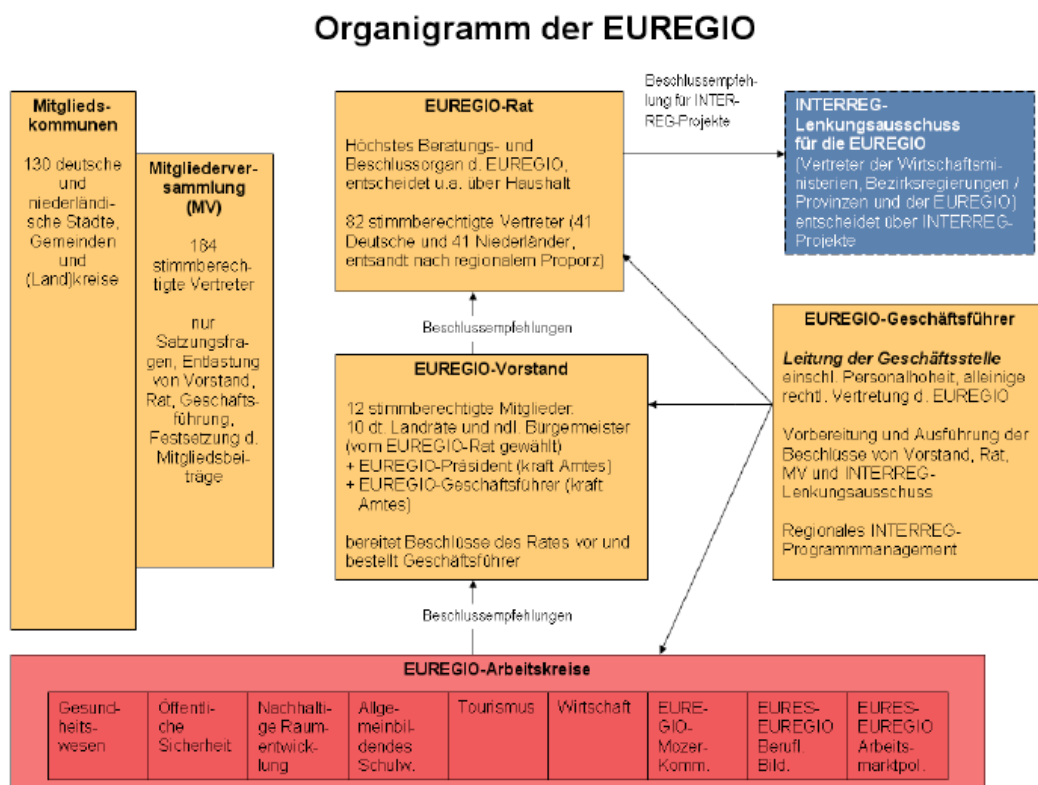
Organigramm der EUREGIO

Mitgliedskommunen

130 deutsche und niederländische Städte, Gemeinden und (Land)kreise

Mitgliederversammlung (MV)

184 stimmberechtigte Vertreter

nur Satzungsfragen, Entlastung von Vorstand, Rat, Geschäftsführung, Festsetzung d. Mitgliedsbeiträge

EUREGIO-Rat

Höchstes Beratungs- und Beschlussorgan d. EUREGIO, entscheidet u.a. über Haushalt

82 stimmberechtigte Vertreter (41 Deutsche und 41 Niederländer, entsandt nach regionalem Proporz)

Beschlussempfehlung für INTERREG-Projekte

INTERREG-Lenkungsausschuss für die EUREGIO

(Vertreter der Wirtschaftsministerien, Bezirksregierungen / Provinzen und der EUREGIO) entscheidet über INTERREG-Projekte

Beschlussempfehlungen

EUREGIO-Vorstand

12 stimmberechtigte Mitglieder: 10 dt. Landräte und ndl. Bürgermeister (vom EUREGIO-Rat gewählt)
+ EUREGIO-Präsident (kraft Amtes)
+ EUREGIO-Geschäftsführer (kraft Amtes)

bereitet Beschlüsse des Rates vor und bestellt Geschäftsführer

EUREGIO-Geschäftsführer

Leitung der Geschäftsstelle einschl. Personalhoheit, alleinige rechtl. Vertretung d. EUREGIO

Vorbereitung und Ausführung der Beschlüsse von Vorstand, Rat, MV und INTERREG-Lenkungsausschuss

Regionales INTERREG-Programmmanagement

Beschlussempfehlungen

EUREGIO-Arbeitskreise

| Gesundheitswesen | Öffentliche Sicherheit | Nachhaltige Raumentwicklung | Allgemeinbildendes Schulw. | Tourismus | Wirtschaft | EUREGIO-Mozer-Komm. | EURES-EUREGIO Berufl. Bild. | EURES-EUREGIO Arbeitsmarktpol. |